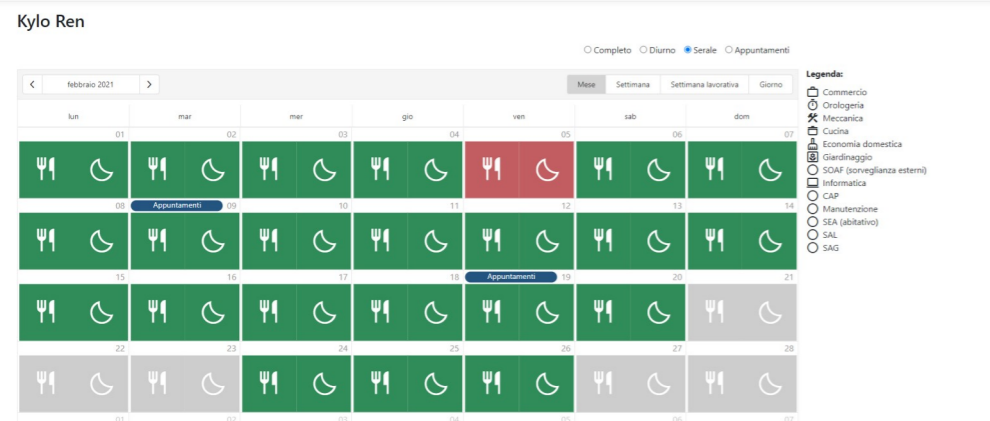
Kylo Ren

○ Completo ○ Diurno ◉ Serale ○ Appuntamenti

< febbraio 2021 >

Mese Settimana Settimana lavorativa Giorno

| lun | mar | mer | gio | ven | sab | dom |
|---|---|---|---|---|---|---|
| 01 | 02 | 03 | 04 | 05 | 06 | 07 |
| 08 | Appuntamenti 09 | 10 | 11 | 12 | 13 | 14 |
| 15 | 16 | 17 | 18 | Appuntamenti 19 | 20 | 21 |
| 22 | 23 | 24 | 25 | 26 | 27 | 28 |
| 01 | 02 | 03 | 04 | 05 | 06 | 07 |

Legenda:
Commercio
Orologeria
Meccanica
Cucina
Economia domestica
Giardinaggio
SOAF (sorveglianza esterni)
Informatica
CAP
Manutenzione
SEA (abitativo)
SAL
SAG